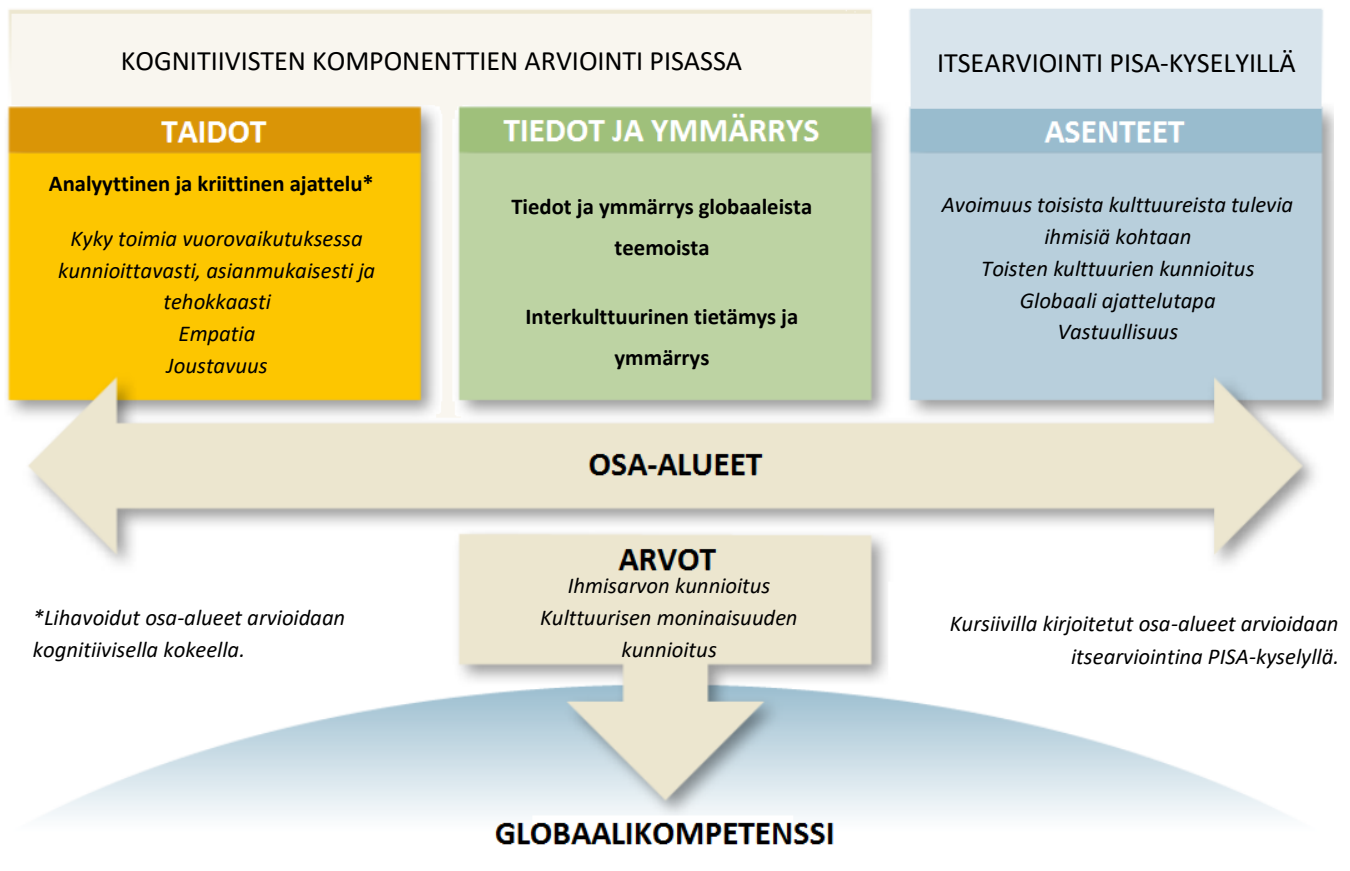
KOGNITIIVISTEN KOMPONENTTIEN ARVIOINTI PISASSA

ITSEARVIOINTI PISA-KYSELYILLÄ

TAIDOT

**Analyyttinen ja kriittinen ajattelu***

*Kyky toimia vuorovaikutuksessa kunnioittavasti, asianmukaisesti ja tehokkaasti*
*Empatia*
*Joustavuus*

TIEDOT JA YMMÄRRYS

**Tiedot ja ymmärrys globaaleista teemoista**

**Interkulttuurinen tietämys ja ymmärrys**

ASENTEET

*Avoimuus toisista kulttuureista tulevia ihmisiä kohtaan*
*Toisten kulttuurien kunnioitus*
*Globaali ajattelutapa*
*Vastuullisuus*

OSA-ALUEET

ARVOT
*Ihmisarvon kunnioitus*
*Kulttuurisen moninaisuuden kunnioitus*

*\*Lihavoidut osa-alueet arvioidaan kognitiivisella kokeella.*

*Kursiivilla kirjoitetut osa-alueet arvioidaan itsearviointina PISA-kyselyllä.*

GLOBAALIKOMPETENSSI